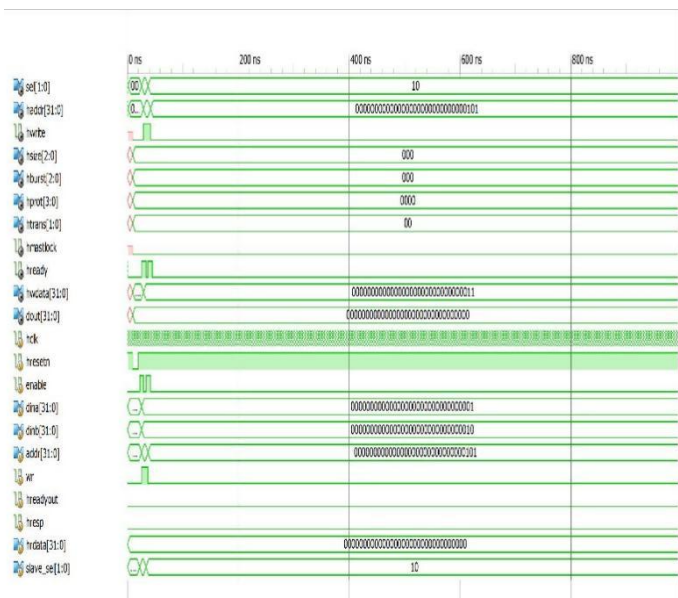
0 ns
200 ns
400 ns
600 ns
800 ns

sel[1:0]
00
10

haddr[31:0]
0...
00000000000000000000000000000101

hwrite

hsize[2:0]
000

hburst[2:0]
000

hprot[3:0]
0000

htrans[1:0]
00

hmastlock

hready

hwdata[31:0]
00000000000000000000000000000011

dout[31:0]
00000000000000000000000000000000

hclk

hresetn

enable

dina[31:0]
00000000000000000000000000000001

dinb[31:0]
00000000000000000000000000000010

addr[31:0]
00000000000000000000000000000101

wr

hreadyout

hresp

hrdata[31:0]
00000000000000000000000000000000

slave_sel[1:0]
10